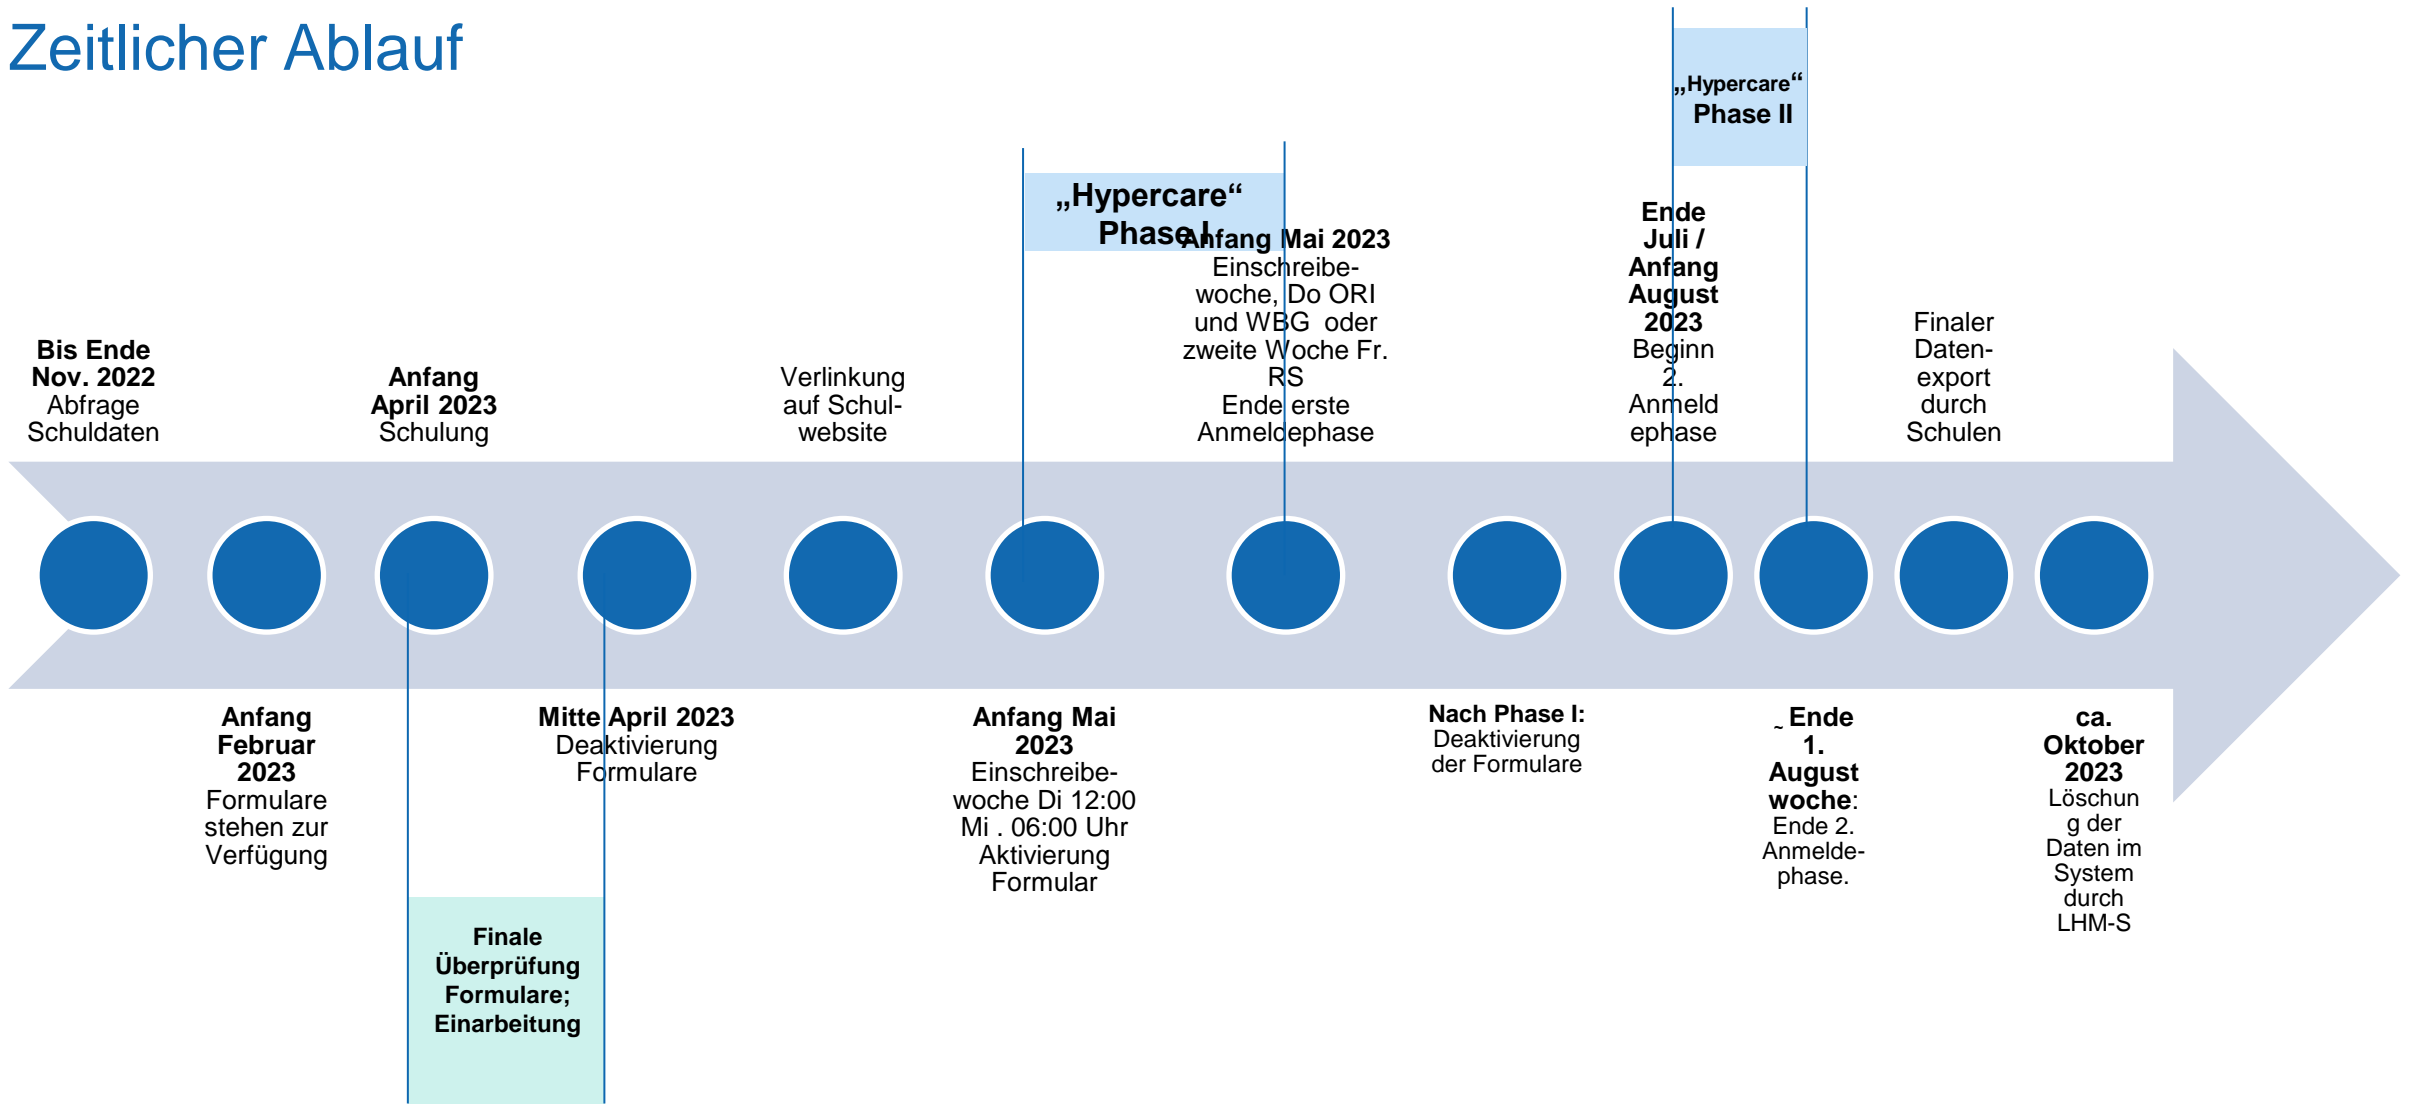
Zeitlicher Ablauf

„Hypercare“ Phase II

„Hypercare“ Phase I

Anfang Mai 2023 Einschreibewoche, Do ORI und WBG oder zweite Woche Fr. RS Ende erste Anmeldephase

Ende Juli / Anfang August 2023 Beginn 2. Anmeldephase

Bis Ende Nov. 2022 Abfrage Schuldaten

Anfang April 2023 Schulung

Verlinkung auf Schulwebsite

Finaler Datenexport durch Schulen

Anfang Februar 2023 Formulare stehen zur Verfügung

Mitte April 2023 Deaktivierung Formulare

Anfang Mai 2023 Einschreibewoche Di 12:00 Mi . 06:00 Uhr Aktivierung Formular

Nach Phase I: Deaktivierung der Formulare

Ende 1. August woche: Ende 2. Anmeldephase.

ca. Oktober 2023 Löschung der Daten im System durch LHM-S

Finale Überprüfung Formulare; Einarbeitung